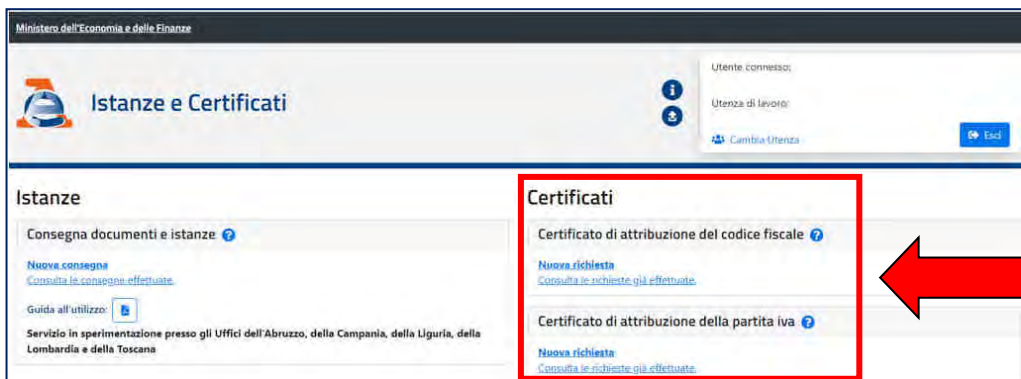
Ministero dell'Economia e delle Finanze

Istanze e Certificati

Utente connesso:

Utenza di lavoro:

Cambia Utenza

Esci

Istanze

Consegna documenti e istanze

Nuova consegna

Consulta le consegne effettuate.

Guida all'utilizzo:

Servizio in sperimentazione presso gli Uffici dell'Abruzzo, della Campania, della Liguria, della Lombardia e della Toscana

Certificati

Certificato di attribuzione del codice fiscale

Nuova richiesta

Consulta le richieste già effettuate.

Certificato di attribuzione della partita iva

Nuova richiesta

Consulta le richieste già effettuate.